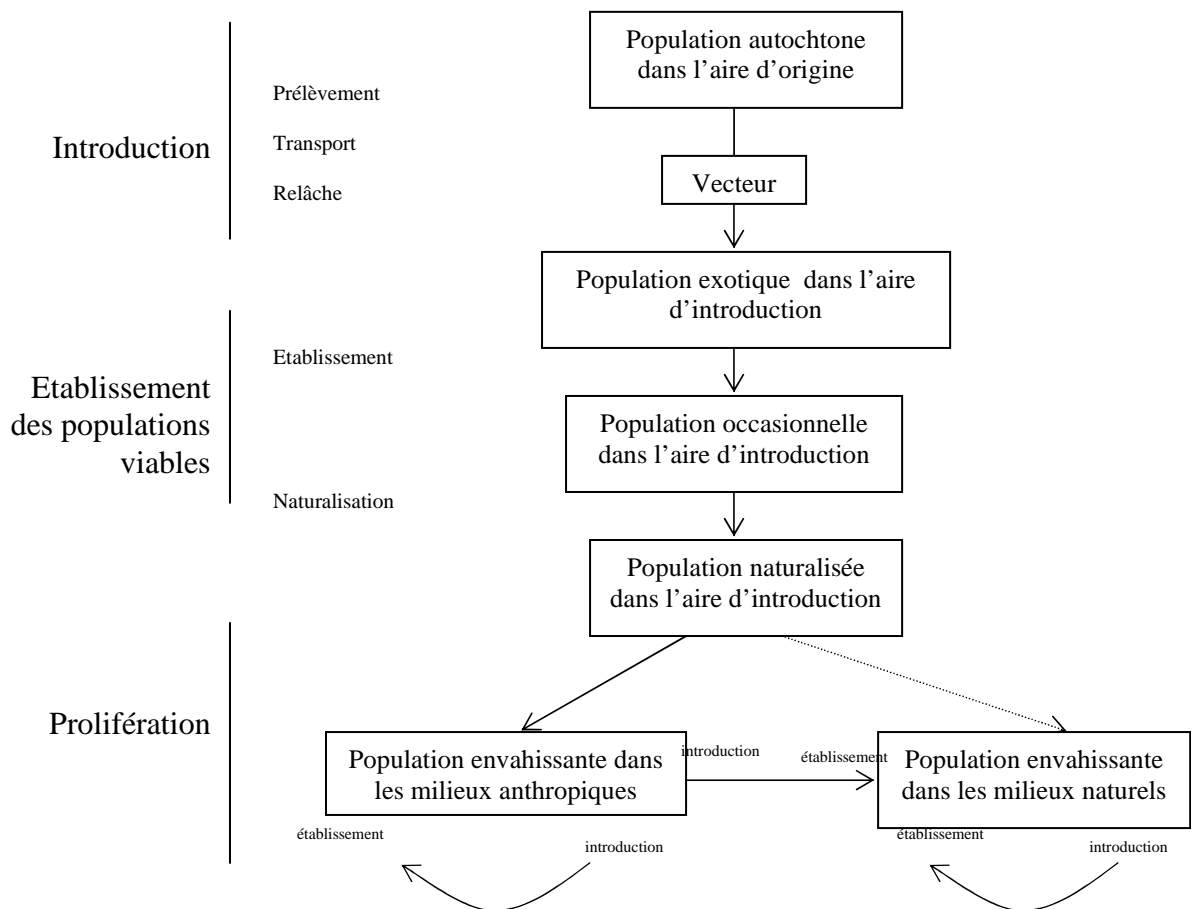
Introduction

Prélèvement

Transport

Relâche

Population autochtone dans l'aire d'origine

Vecteur

Population exotique dans l'aire d'introduction

Etablissement des populations viables

Etablissement

Population occasionnelle dans l'aire d'introduction

Naturalisation

Population naturalisée dans l'aire d'introduction

Prolifération

Population envahissante dans les milieux anthropiques

introduction

établissement

Population envahissante dans les milieux naturels

établissement

introduction

établissement

introduction